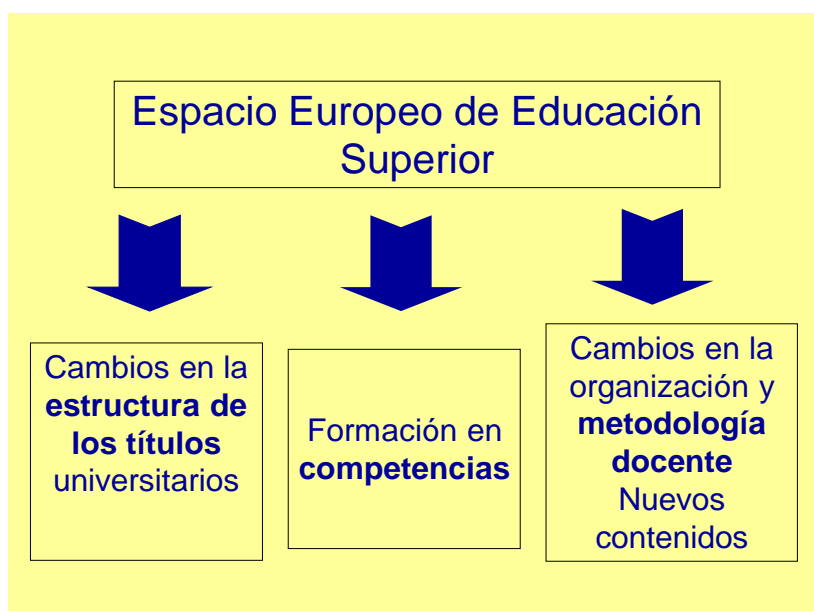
Espacio Europeo de Educación Superior

Cambios en la **estructura de los títulos** universitarios

Formación en **competencias**

Cambios en la organización y **metodología docente** Nuevos contenidos